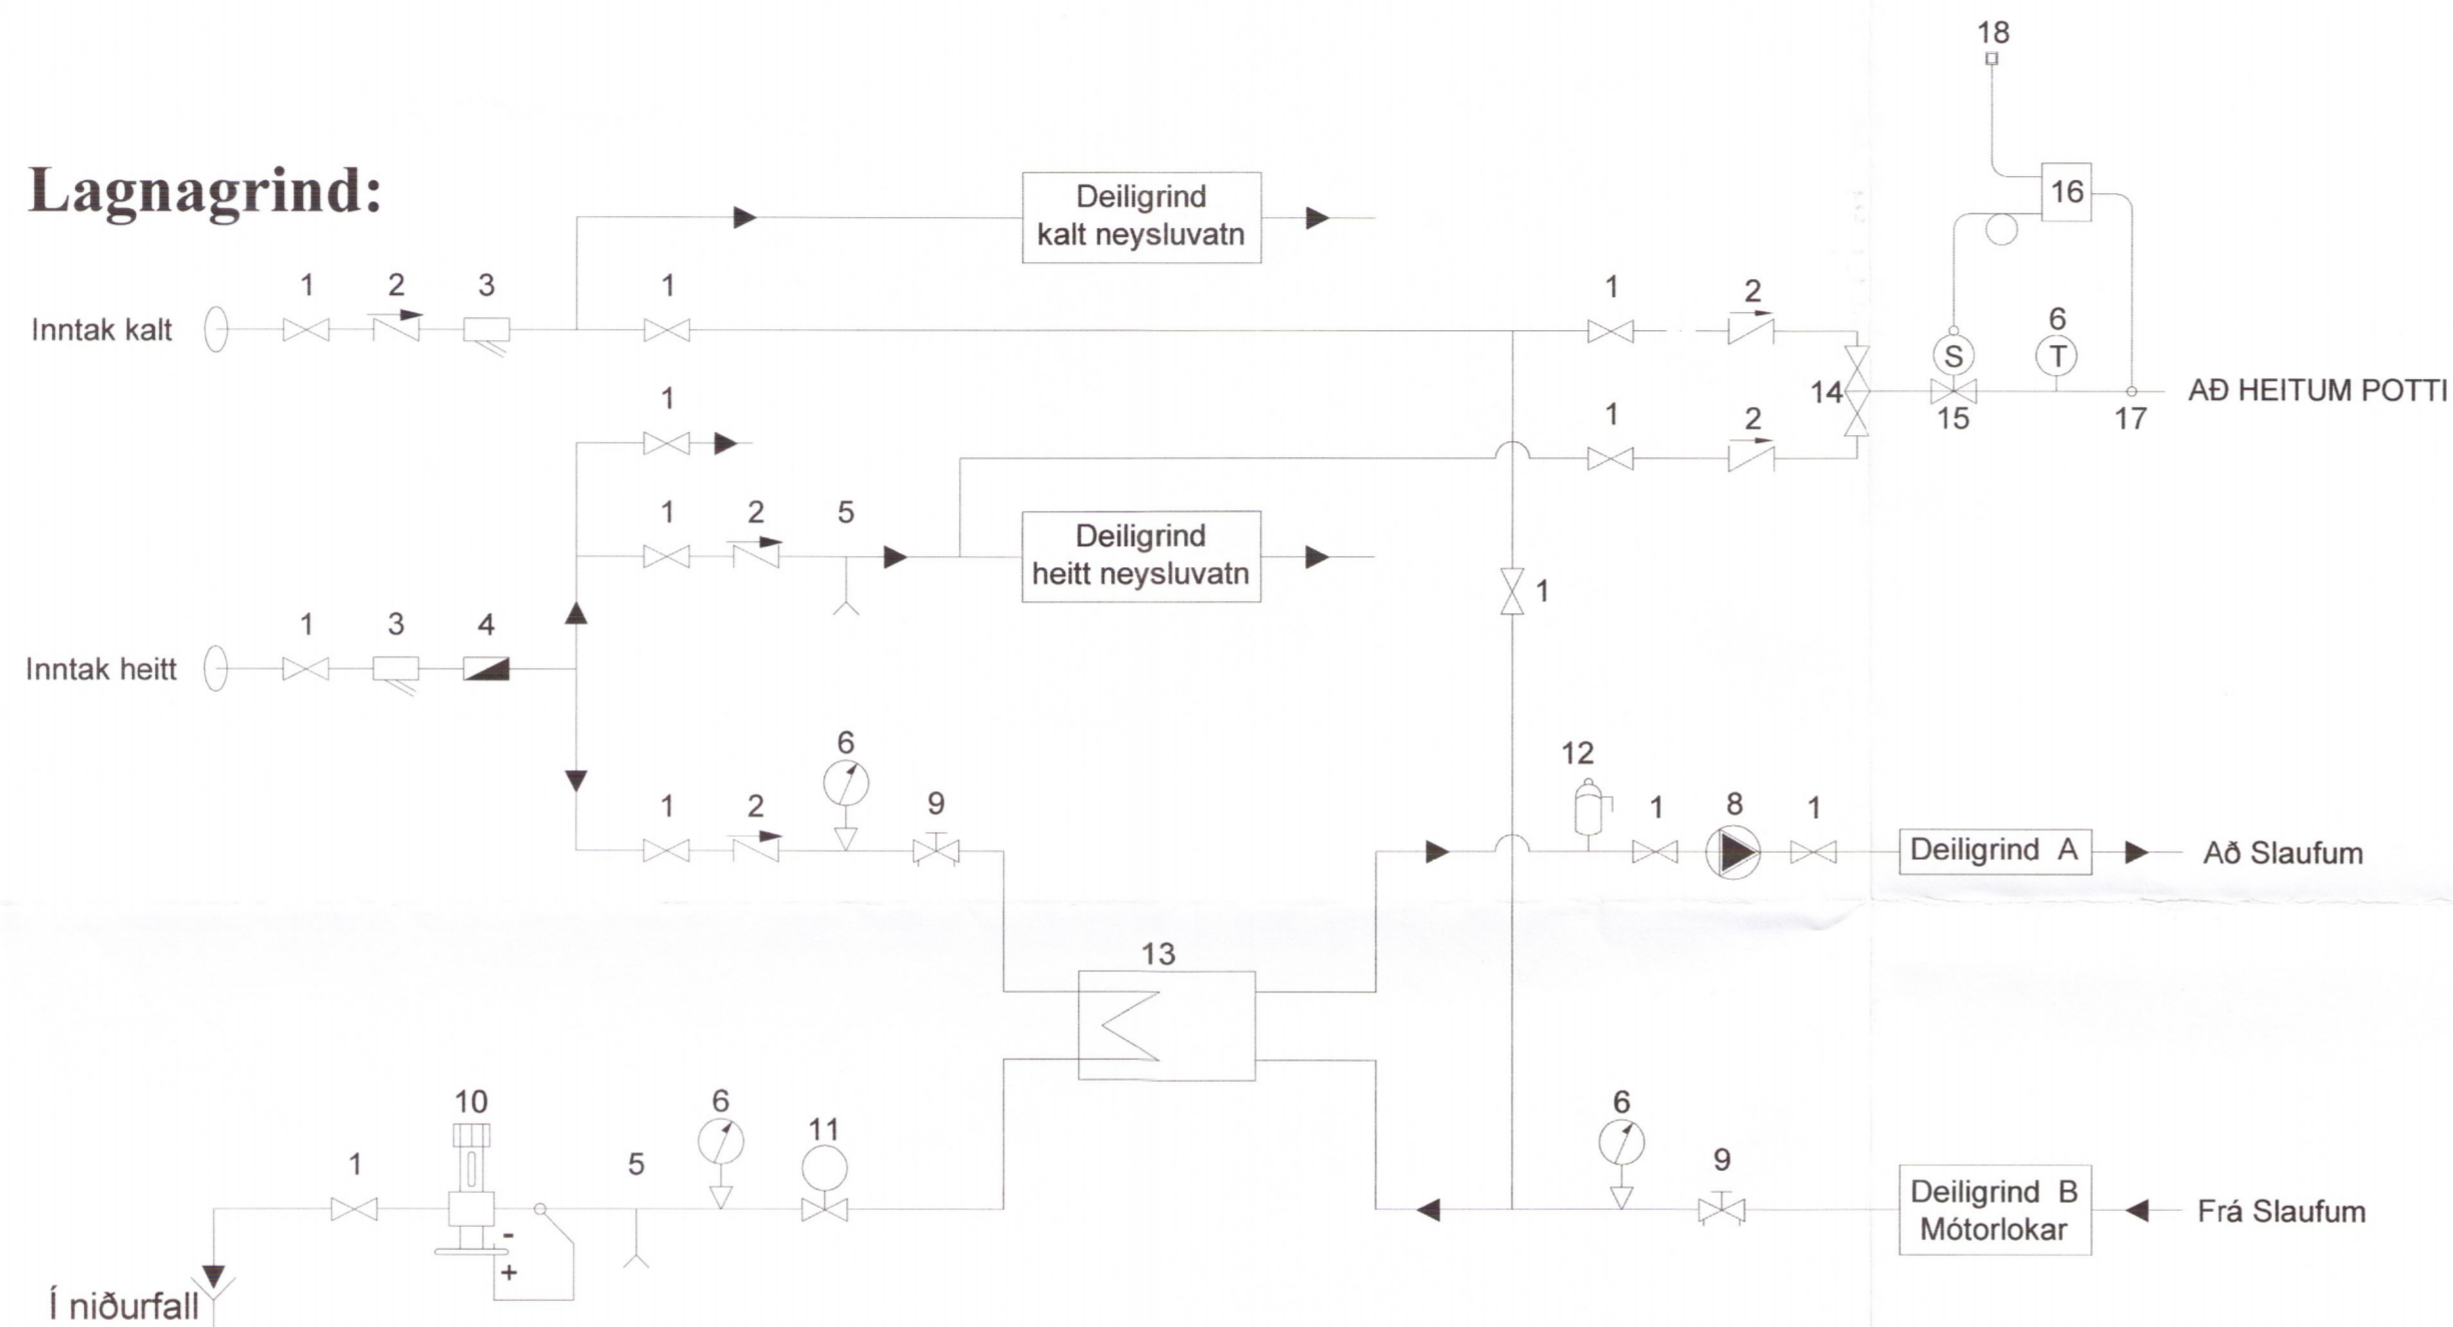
Lagnagrind:

18

16

Deiligrind kalt neysluvatn

1 2 3 1 1 2

Inntak kalt

6

S T

14

15 17

AÐ HEITUM POTTI

1 1 2

1 2 5

Deiligrind heitt neysluvatn

1

1 3 4

Inntak heitt

6 12

1 2 9 1 8 1

Deiligrind A

Að Slaufum

13

10 6 11 6

1 5 9

Deiligrind B Mótorlokar

Frá Slaufum

-
+

Í niðurfall